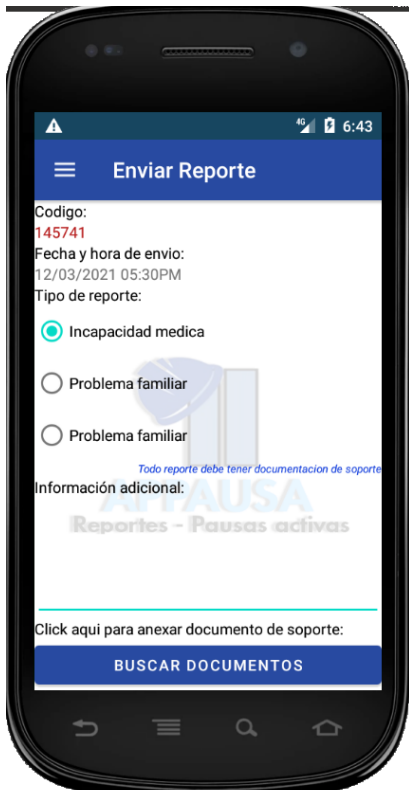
4G 6:43

Enviar Reporte

Codigo:
145741
Fecha y hora de envio:
12/03/2021 05:30PM
Tipo de reporte:

Incapacidad medica

Problema familiar

Problema familiar

Todo reporte debe tener documentacion de soporte

Información adicional:

AITAUSA
Reportes - Pausas activas

Click aqui para anexar documento de soporte:

BUSCAR DOCUMENTOS